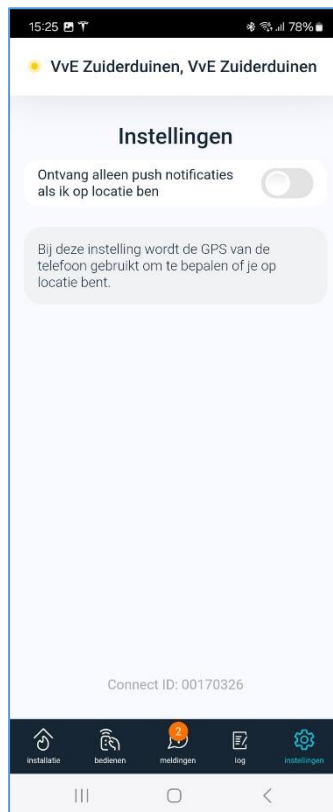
15:25

78%

VvE Zuiderduinen, VvE Zuiderduinen

Instellingen

Ontvang alleen push notificaties als ik op locatie ben

Bij deze instelling wordt de GPS van de telefoon gebruikt om te bepalen of je op locatie bent.

Connect ID: 00170326

installatie

bedienen

2

meldingen

log

instellingen